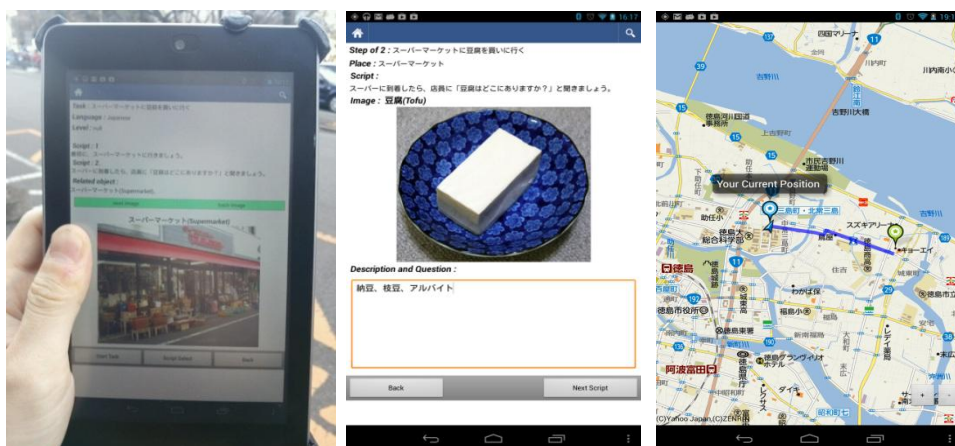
Task : スーパーマーケットに豆腐を買いに行く
Language : Japanese
Level : null
Script : 1
最初に、スーパーマーケットに行きましょう。
Script : 2
スーパーに到着したら、店員に「豆腐はどこにありますか？」と聞きましょう。
Related object :
スーパーマーケット(Supermarket),
Next Image
Back Image
スーパーマーケット(Supermarket)
Start Task
Script Select
Back

16:17
Step of 2 : スーパーマーケットに豆腐を買いに行く
Place : スーパーマーケット
Script :
スーパーに到着したら、店員に「豆腐はどこにありますか？」と聞きましょう。
Image : 豆腐(Tofu)
Description and Question :
納豆、枝豆、アルバイト
Back
Next Script

19:3
吉野川
11
39
川内町
15
吉野川大橋
徳島
市民吉野川運動場
Your Current Position
三島町・北常三島
スズキアリーナ
徳島大総合科学部
キョーエイ
徳島
11
192
29
徳島市立
徳島市役所
徳島東署
福島小
徳島グランヴィリオホテル
阿波富田
ダイナ
(C)Yahoo Japan,(C)ZENRIN